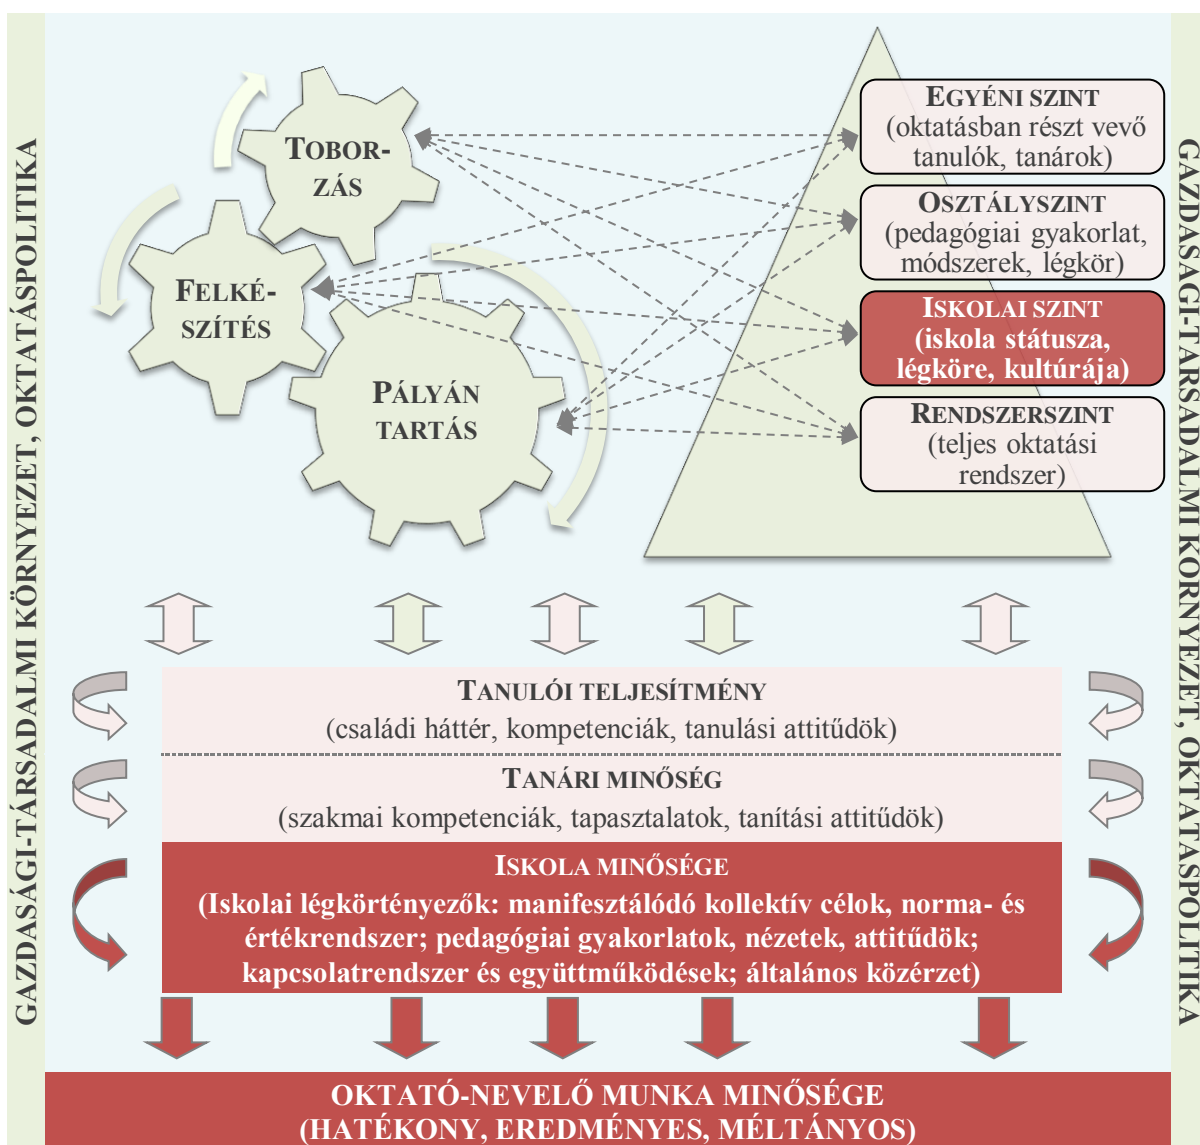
GAZDASÁGI-TÁRSADALMI KÖRNYEZET, OKTATÁSPOLITIKA

TOBORZÁS

FELKÉSZÍTÉS

PÁLYÁN TARTÁS

EGYÉNI SZINT (oktatásban részt vevő tanulók, tanárok)

OSZTÁLYSZINT (pedagógiai gyakorlat, módszerek, légkör)

ISKOLAI SZINT (iskola státusza, légköre, kultúrája)

RENDSZERSZINT (teljes oktatási rendszer)

GAZDASÁGI-TÁRSADALMI KÖRNYEZET, OKTATÁSPOLITIKA

TANULÓI TELJESÍTMÉNY
(családi háttér, kompetenciák, tanulási attitűdök)

TANÁRI MINŐSÉG
(szakmai kompetenciák, tapasztalatok, tanítási attitűdök)

ISKOLA MINŐSÉGE
(Iskolai légkörtényezők: manifesztálódó kollektív célok, norma- és értékrendszer; pedagógiai gyakorlatok, nézetek, attitűdök; kapcsolatrendszer és együttműködések; általános közérzet)

OKTATÓ-NEVELŐ MUNKA MINŐSÉGE
(HATÉKONY, EREDMÉNYES, MÉLTÁNYOS)